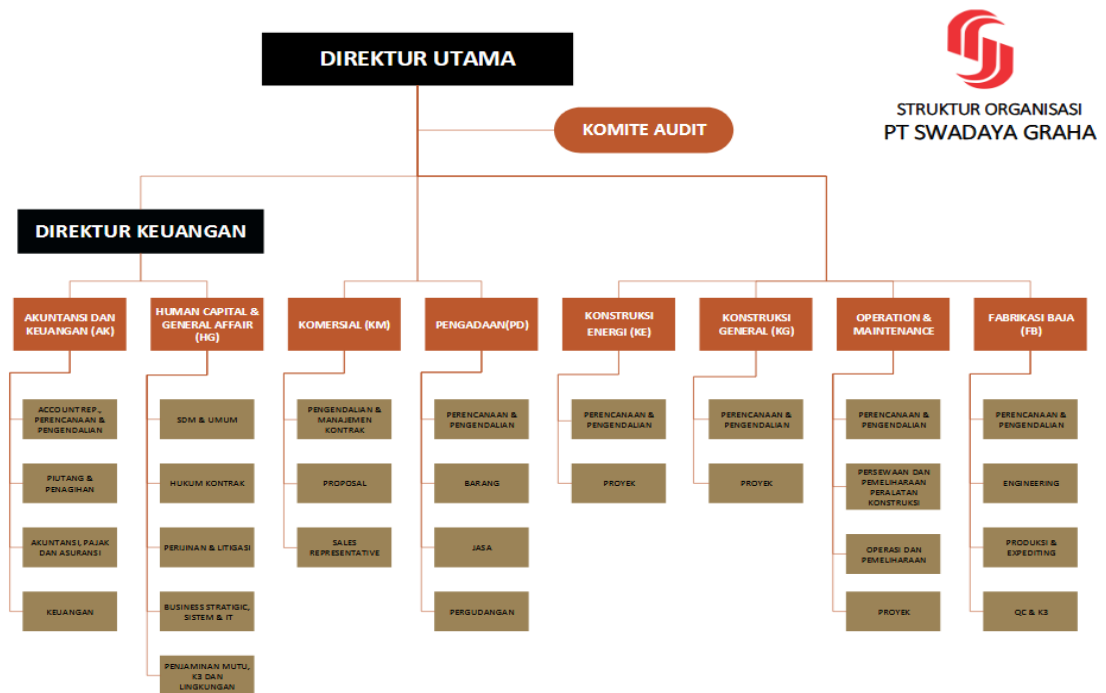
DIREKTUR UTAMA

STRUKTUR ORGANISASI
PT SWADAYA GRAHA

KOMITE AUDIT

DIREKTUR KEUANGAN

AKUNTANSI DAN KEUANGAN (AK)

ACCOUNT REP., PERENCANAAN & PENGENDALIAN

PIUTANG & PENAGIHAN

AKUNTANSI, PAJAK DAN ASURANSI

KEUANGAN

HUMAN CAPITAL & GENERAL AFFAIR (HG)

SDM & UMUM

HUKUM KONTRAK

PERIJINAN & LITIGASI

BUSINESS STRATGIC, SISTEM & IT

PENJAMINAN MUTU, K3 DAN LINGKUNGAN

KOMERSIAL (KM)

PENGENDALIAN & MANAJEMEN KONTRAK

PROPOSAL

SALES REPRESENTATIVE

PENGADAAN(PD)

PERENCANAAN & PENGENDALIAN

BARANG

JASA

PERGUDANGAN

KONSTRUKSI ENERGI (KE)

PERENCANAAN & PENGENDALIAN

PROYEK

KONSTRUKSI GENERAL (KG)

PERENCANAAN & PENGENDALIAN

PROYEK

OPERATION & MAINTENANCE

PERENCANAAN & PENGENDALIAN

PERSEWAAN DAN PEMELIHARAAN PERALATAN KONSTRUKSI

OPERASI DAN PEMELIHARAAN

PROYEK

FABRIKASI BAJA (FB)

PERENCANAAN & PENGENDALIAN

ENGINEERING

PRODUKSI & EXPEDITING

QC & K3